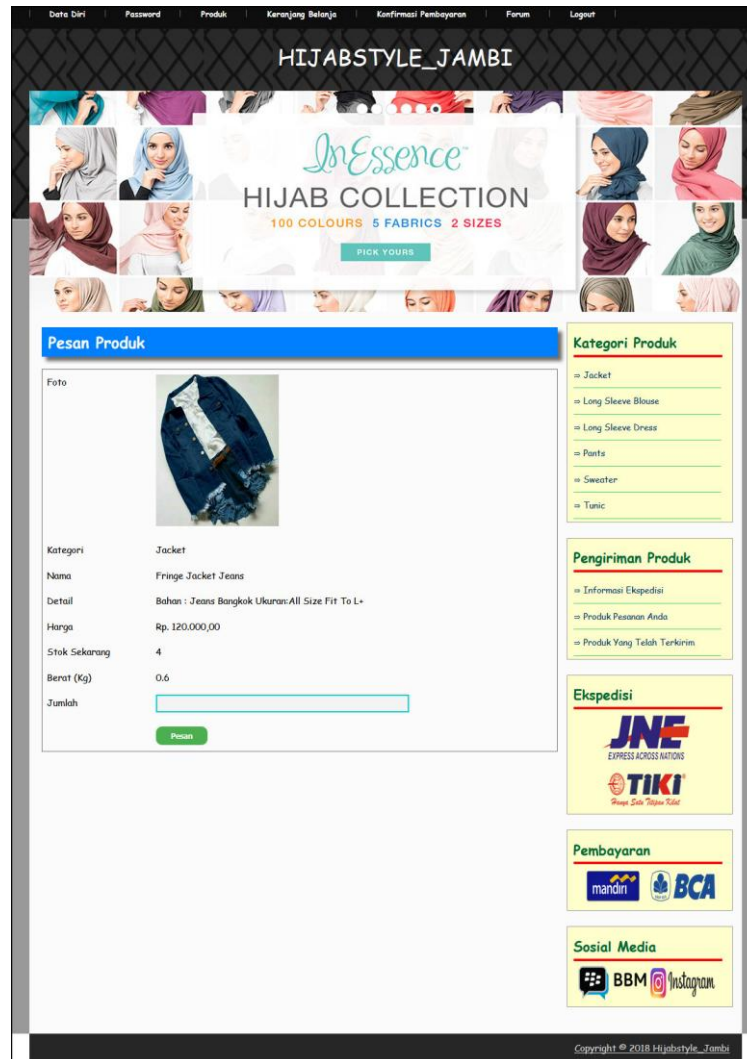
Data Diri | Password | Produk | Keranjang Belanja | Konfirmasi Pembayaran | Forum | Logout

HIJABSTYLE_JAMBI

InEssence
HIJAB COLLECTION
100 COLOURS 5 FABRICS 2 SIZES
PICK YOURS

Pesan Produk

| | |
|---|---|
| Foto | |
| Kategori | Jacket |
| Nama | Fringe Jacket Jeans |
| Detail | Bahan : Jeans Bangkok Ukuran:All Size Fit To L+ |
| Harga | Rp. 120.000,00 |
| Stok Sekarang | 4 |
| Berat (Kg) | 0.6 |
| Jumlah | |

Pesan

Kategori Produk
⇒ Jacket
⇒ Long Sleeve Blouse
⇒ Long Sleeve Dress
⇒ Pants
⇒ Sweater
⇒ Tunic

Pengiriman Produk
⇒ Informasi Ekspedisi
⇒ Produk Pesanan Anda
⇒ Produk Yang Telah Terkirim

Ekspedisi
JNE
EXPRESS ACROSS NATIONS
TIKI
Hanya Satu Titipan Kilat

Pembayaran
mandiri
BCA

Sosial Media
BBM
Instagram

Copyright © 2018 Hijabstyle_Jambi